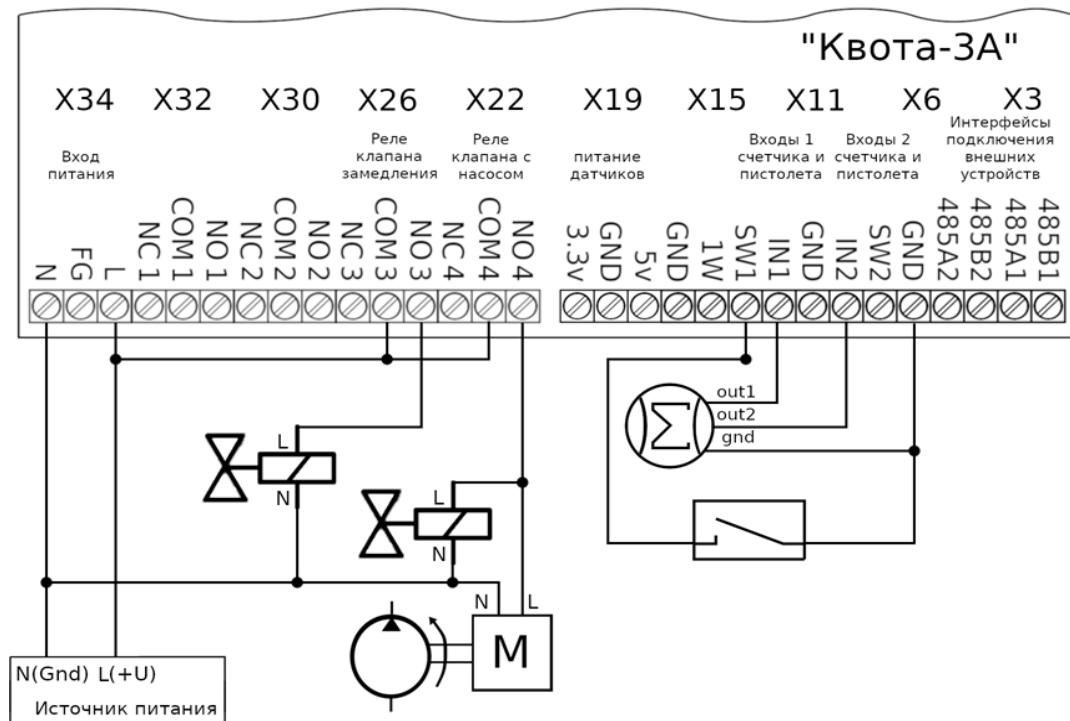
"Квота-3А"

X34 X32 X30 X26 X22 X19 X15 X11 X6 X3

Вход питания

Реле клапана замедления

Реле клапана с насосом

питание датчиков

Входы 1 счетчика и пистолета

Входы 2 счетчика и пистолета

Интерфейсы подключения внешних устройств

N FG L NC 1 COM 1 NO 1 NC 2 COM 2 NO 2 NC 3 COM 3 NO 3 NC 4 COM 4 NO 4 3.3v GND 5v GND 1W SW1 IN1 GND IN2 SW2 GND 485A2 485B2 485A1 485B1

out1
out2
gnd

L
N
L
N

N L
M

N(Gnd) L(+U)
Источник питания